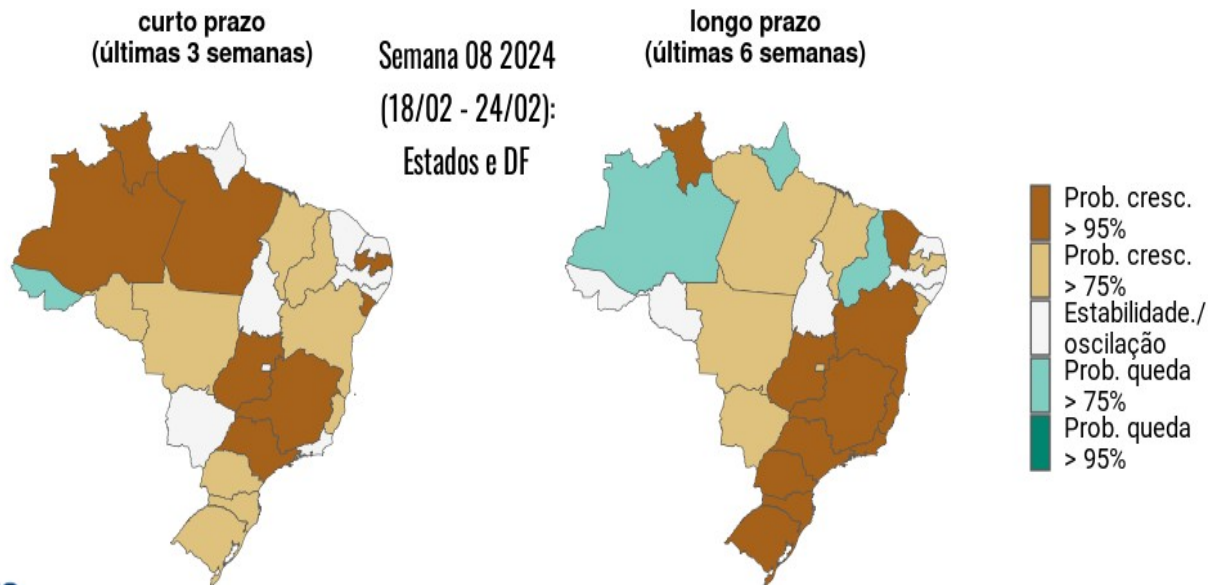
curto prazo
(últimas 3 semanas)

Semana 08 2024
(18/02 - 24/02):
Estados e DF

longo prazo
(últimas 6 semanas)

Prob. cresc. > 95%
Prob. cresc. > 75%
Estabilidade./ oscilação
Prob. queda > 75%
Prob. queda > 95%